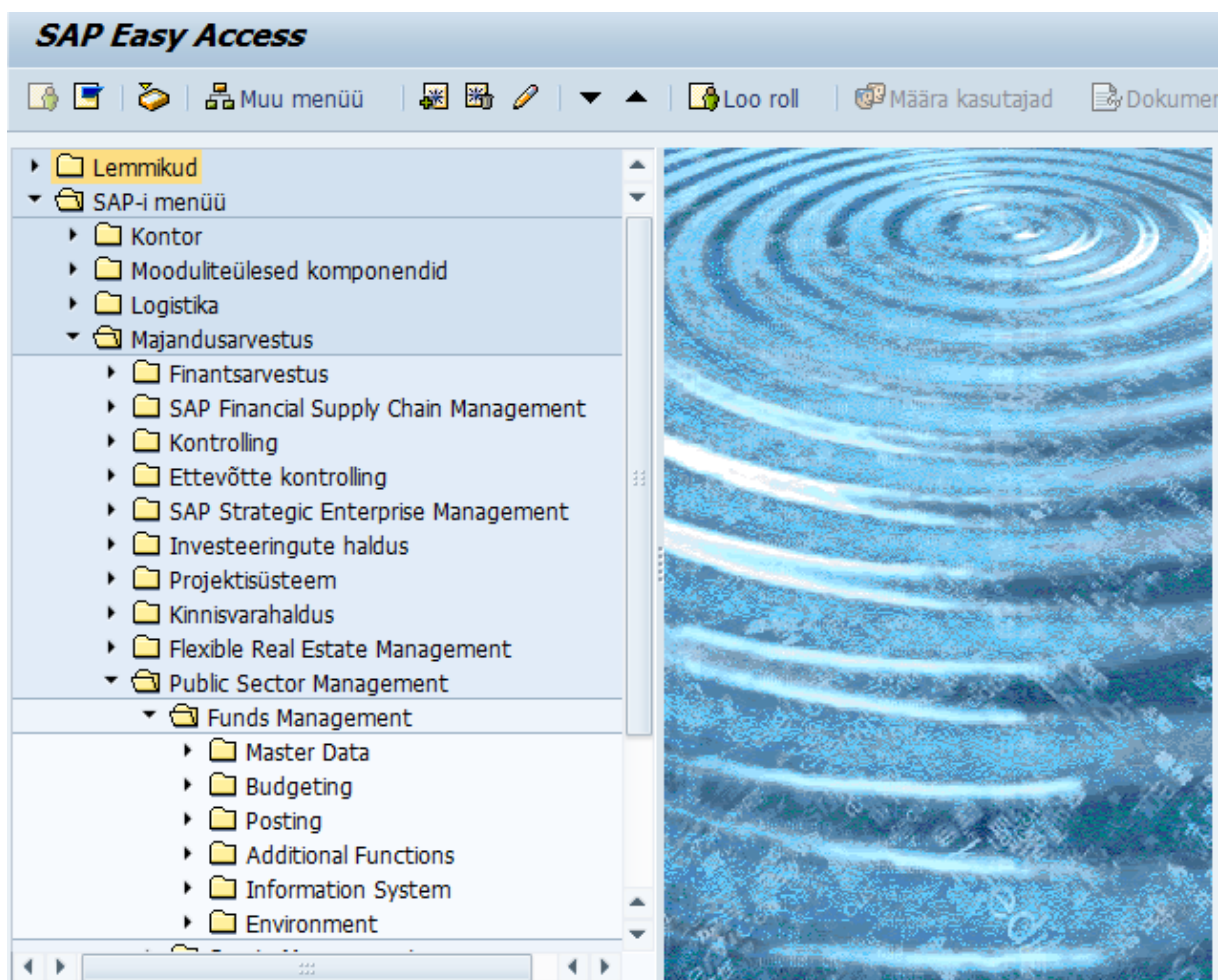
SAP Easy Access

Muu menüü
Loo roll
Määra kasutajad
Dokumen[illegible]

Lemmikud
SAP-i menüü
Kontor
Mooduliteülesed komponendid
Logistika
Majandusarvestus
Finantsarvestus
SAP Financial Supply Chain Management
Kontrolling
Ettevõtte kontrolling
SAP Strategic Enterprise Management
Investeeringute haldus
Projektisüsteem
Kinnisvarahaldus
Flexible Real Estate Management
Public Sector Management
Funds Management
Master Data
Budgeting
Posting
Additional Functions
Information System
Environment
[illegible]